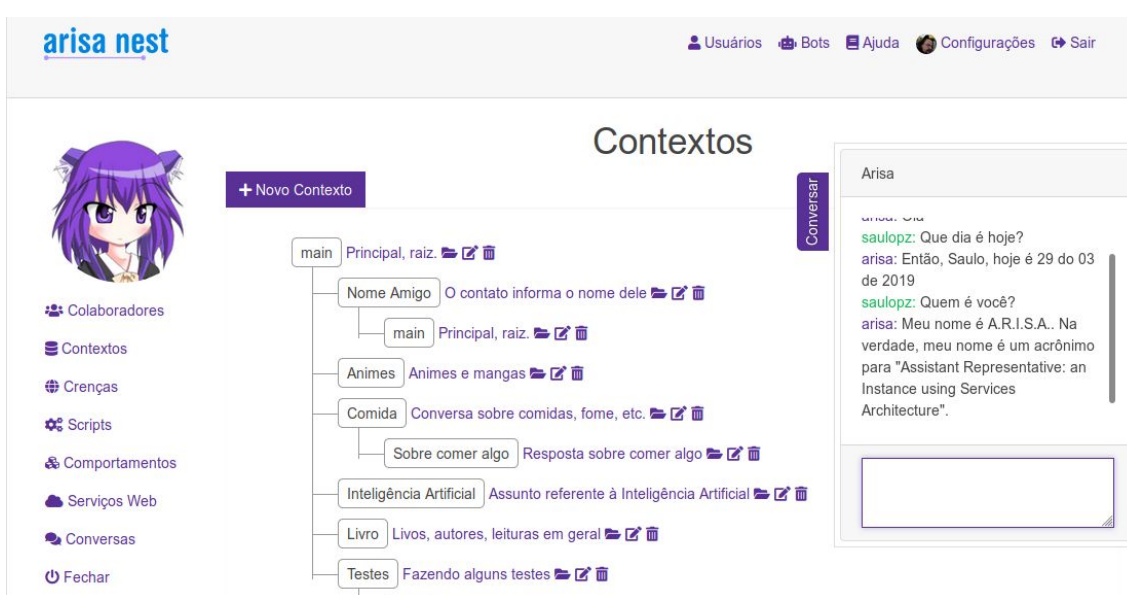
arisa nest

Usuários Bots Ajuda Configurações Sair

Contextos

+ Novo Contexto

Conversar

main Principal, raiz.

Nome Amigo O contato informa o nome dele

main Principal, raiz.

Animes Animes e mangas

Comida Conversa sobre comidas, fome, etc.

Sobre comer algo Resposta sobre comer algo

Inteligência Artificial Assunto referente à Inteligência Artificial

Livro Livos, autores, leituras em geral

Testes Fazendo alguns testes

Colaboradores

Contextos

Crenças

Scripts

Comportamentos

Serviços Web

Conversas

Fechar

Arisa

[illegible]
saulopz: Que dia é hoje?
arisa: Então, Saulo, hoje é 29 do 03 de 2019
saulopz: Quem é você?
arisa: Meu nome é A.R.I.S.A.. Na verdade, meu nome é um acrônimo para "Assistant Representative: an Instance using Services Architecture".